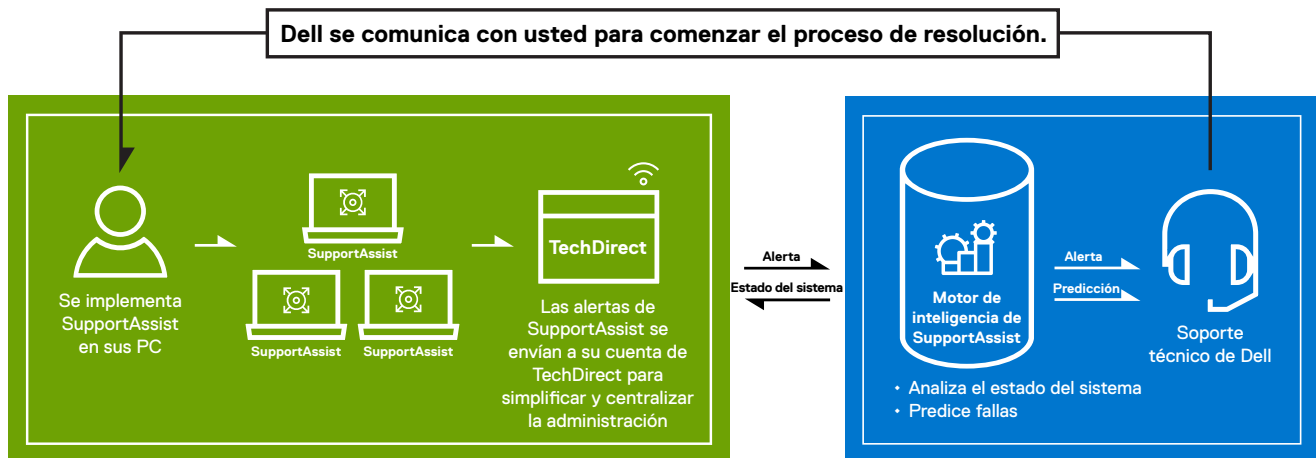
Dell se comunica con usted para comenzar el proceso de resolución.

Se implementa SupportAssist en sus PC

SupportAssist

SupportAssist

SupportAssist

TechDirect

Las alertas de SupportAssist se envían a su cuenta de TechDirect para simplificar y centralizar la administración

Alerta

Estado del sistema

Motor de inteligencia de SupportAssist

• Analiza el estado del sistema
• Predice fallas

Alerta

Predicción

Soporte técnico de Dell